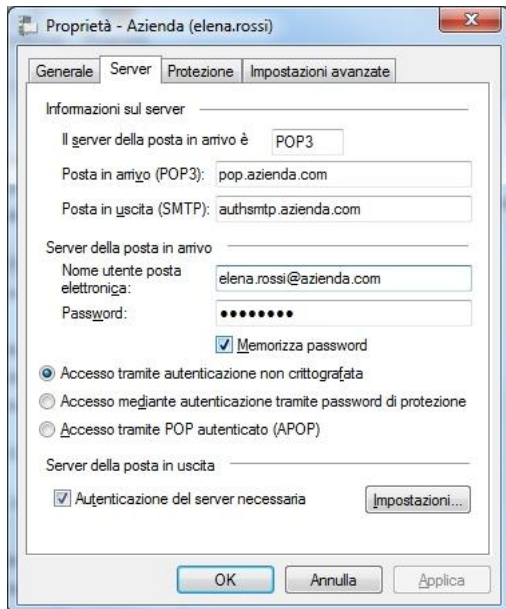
Proprietà - Azienda (elena.rossi)

Generale | Server | Protezione | Impostazioni avanzate

Informazioni sul server

Il server della posta in arrivo è POP3

Posta in arrivo (POP3): pop.azienda.com

Posta in uscita (SMTP): authsmtp.azienda.com

Server della posta in arrivo

Nome utente posta elettronica: elena.rossi@azienda.com

Password: ••••••••

Memorizza password

Accesso tramite autenticazione non crittografata

Accesso mediante autenticazione tramite password di protezione

Accesso tramite POP autenticato (APOP)

Server della posta in uscita

Autenticazione del server necessaria

Impostazioni...

OK

Annulla

Applica